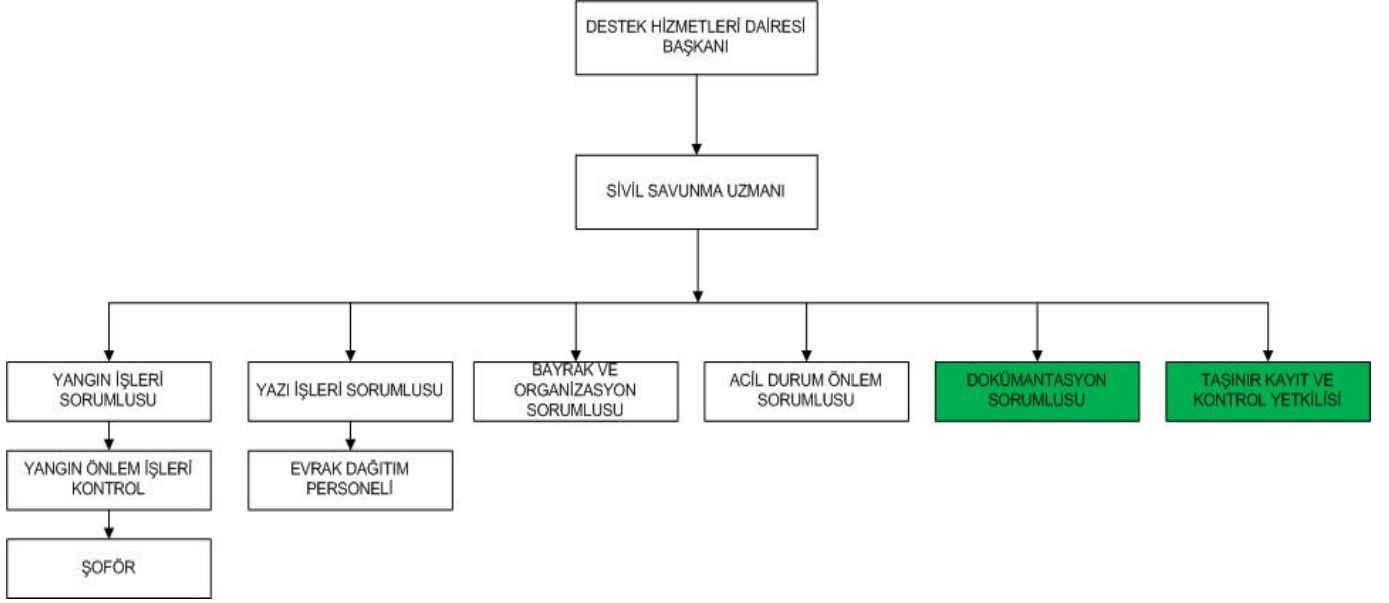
DESTEK HİZMETLERİ DAİRESİ BAŞKANI

SİVİL SAVUNMA UZMANI

YANGIN İŞLERİ SORUMLUSU

YANGIN ÖNLEM İŞLERİ KONTROL

ŞOFÖR

YAZI İŞLERİ SORUMLUSU

EVRAK DAĞITIM PERSONELİ

BAYRAK VE ORGANİZASYON SORUMLUSU

ACİL DURUM ÖNLEM SORUMLUSU

DOKÜMANTASYON SORUMLUSU

TAŞINIR KAYIT VE KONTROL YETKİLİSİ